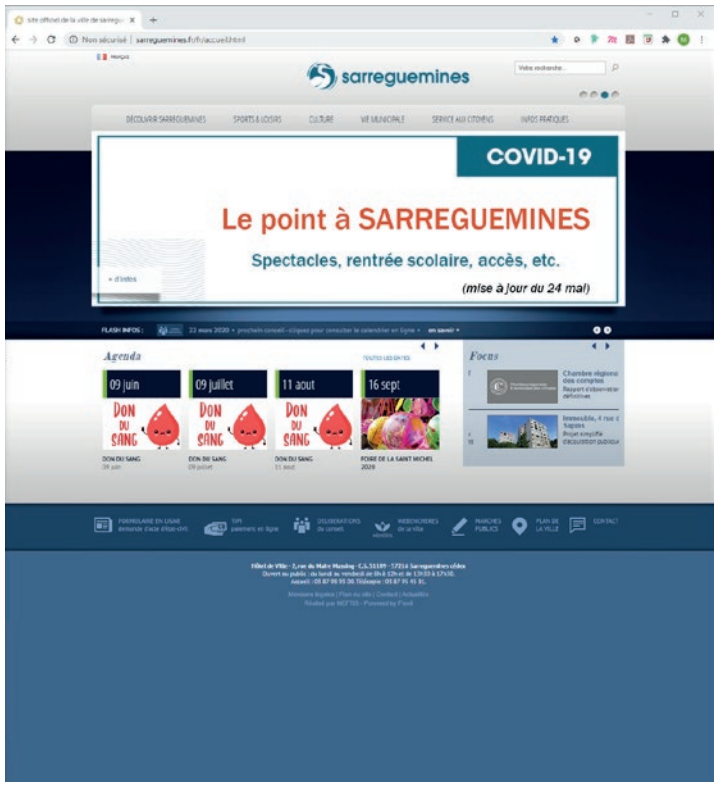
Site officiel de la ville de sarregu ×
Non sécurisé | sarreguemines.fr/fr/accueil.html

Français

sarreguemines

Votre recherche...

DÉCOUVRIR SARREGUEMINES   SPORTS & LOISIRS   CULTURE   VIE MUNICIPALE   SERVICE AUX CITOYENS   INFOS PRATIQUES

COVID-19

Le point à SARREGUEMINES

Spectacles, rentrée scolaire, accès, etc.

(mise à jour du 24 mai)

+ d'infos

FLASH INFOS : 23 mars 2020 • prochain conseil - cliquez pour consulter le calendrier en ligne • en savoir +

Agenda

TOUTES LES DATES

09 juin
DON DU SANG
DON DU SANG
09 juin

09 juillet
DON DU SANG
DON DU SANG
09 juillet

11 aout
DON DU SANG
DON DU SANG
11 aout

16 sept
FOIRE DE LA SAINT MICHEL 2020

Focus

Chambre régionale des comptes
Rapport d'observations définitives

Immeuble, 4 rue des Sapins
Projet simplifié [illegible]

FORMULAIRE EN LIGNE demande d'acte d'état-civil
TIPI paiement en ligne
DÉLIBÉRATIONS du conseil
BROCHURES de la Ville
MARCHÉS PUBLICS
PLAN DE LA VILLE
CONTACT

Hôtel de Ville - 2, rue du Maire Massing - C.S. 51109 - 57216 Sarreguemines cédex
Ouvert au public : du lundi au vendredi de 8h à 12h et de 13h30 à 17h30.
Accueil : 03 87 98 93 00. Télécopie : 03 87 95 41 81.
Mentions légales | Plan du site | Contact | Actualités
Réalisé par NOTTIS - Powered by Foxit